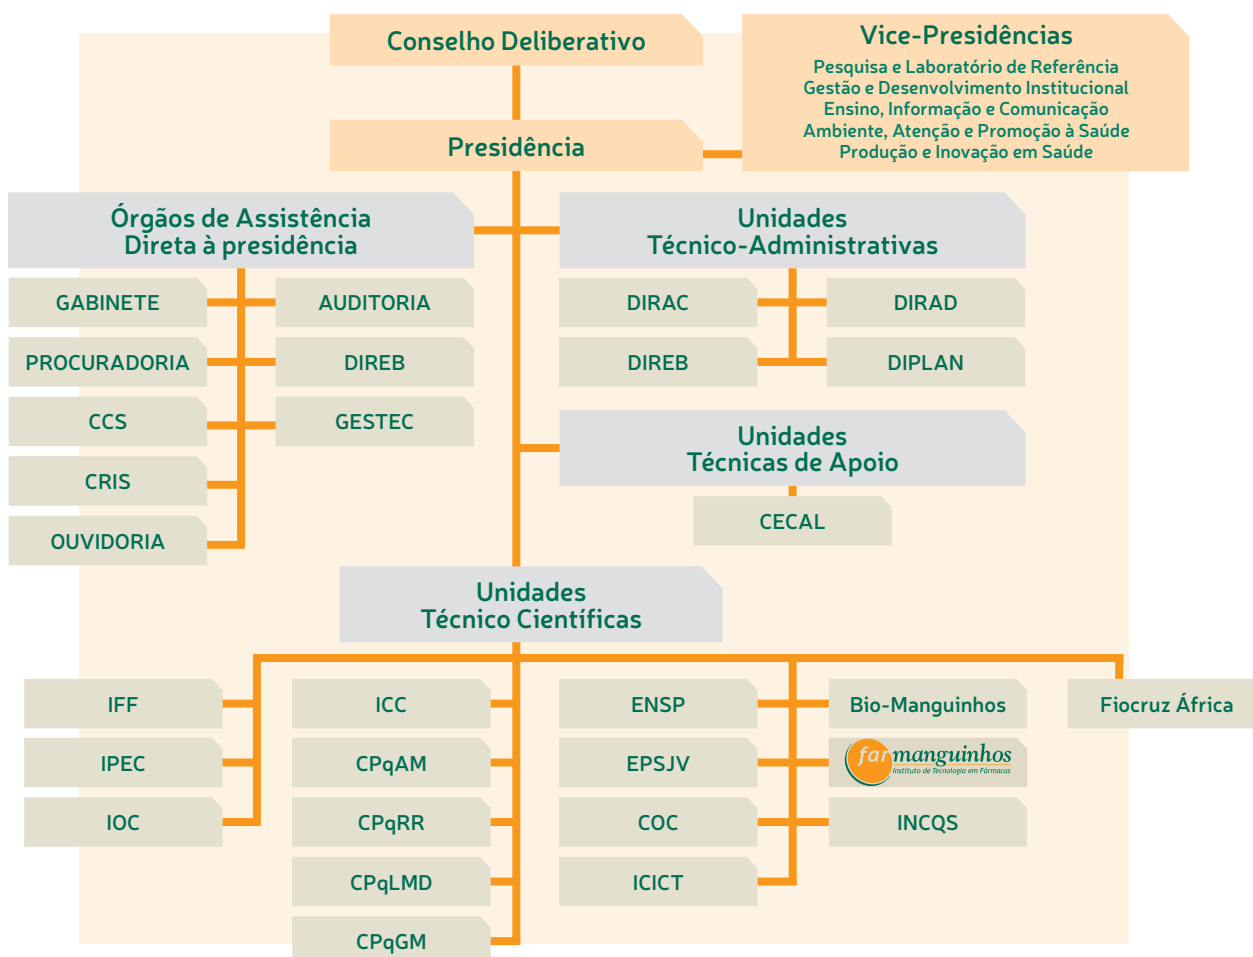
Conselho Deliberativo

Vice-Presidências
Pesquisa e Laboratório de Referência
Gestão e Desenvolvimento Institucional
Ensino, Informação e Comunicação
Ambiente, Atenção e Promoção à Saúde
Produção e Inovação em Saúde

Presidência

Órgãos de Assistência Direta à presidência

GABINETE
AUDITORIA
PROCURADORIA
DIREB
CCS
GESTEC
CRIS
OUVIDORIA

Unidades Técnico-Administrativas

DIRAC
DIRAD
DIREB
DIPLAN

Unidades Técnicas de Apoio

CECAL

Unidades Técnico Científicas

IFF
IPEC
IOC
ICC
CPqAM
CPqRR
CPqLMD
CPqGM
ENSP
EPSJV
COC
ICICT
Bio-Manguinhos
farmanguinhos
Instituto de Tecnologia em Fármacos
INCQS
Fiocruz África